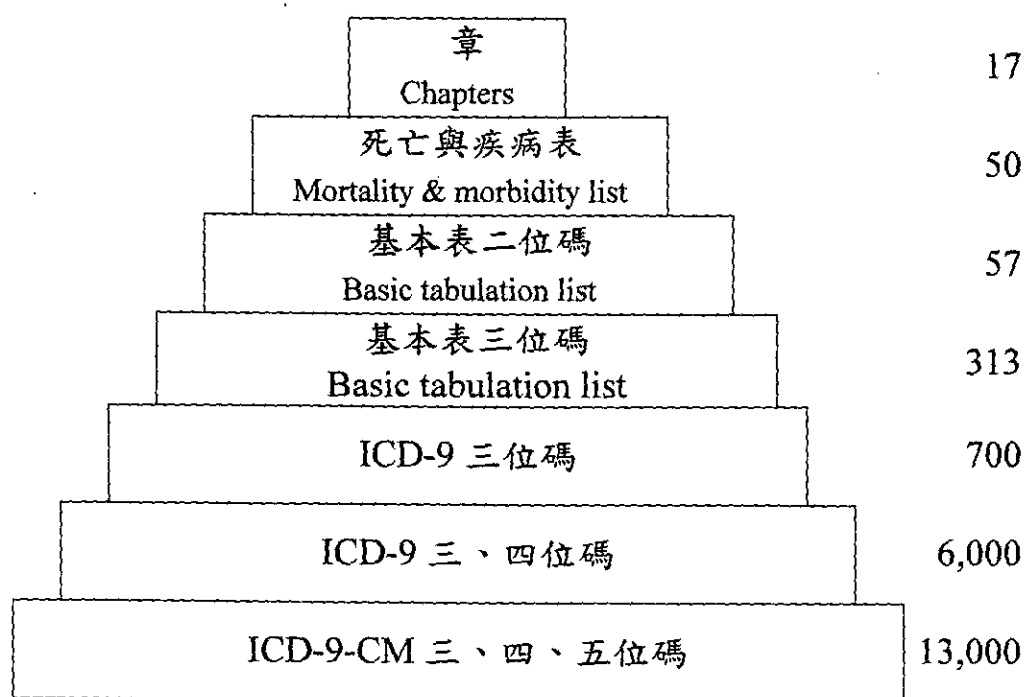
章
Chapters
17

死亡與疾病表
Mortality & morbidity list
50

基本表二位碼
Basic tabulation list
57

基本表三位碼
Basic tabulation list
313

ICD-9 三位碼
700

ICD-9 三、四位碼
6,000

ICD-9-CM 三、四、五位碼
13,000